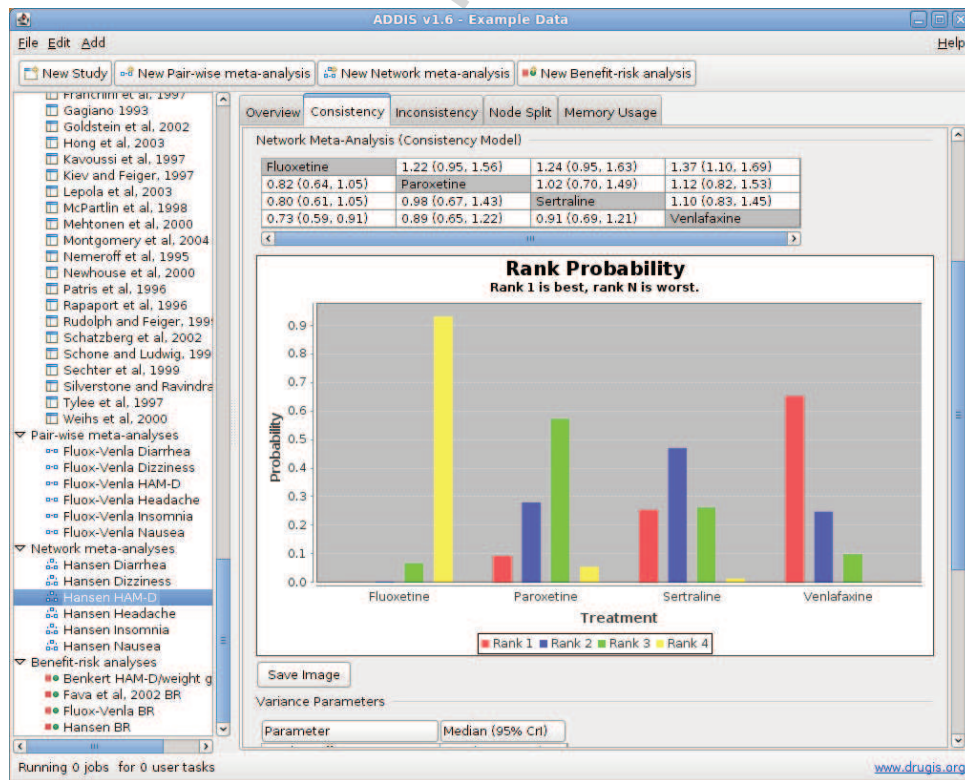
ADDIS v1.6 - Example Data

File Edit Add

Help

New Study | New Pair-wise meta-analysis | New Network meta-analysis | New Benefit-risk analysis

Franchini et al, 1997
Gagiano 1993
Goldstein et al, 2002
Hong et al, 2003
Kavoussi et al, 1997
Kiev and Feiger, 1997
Lepola et al, 2003
McPartlin et al, 1998
Mehtonen et al, 2000
Montgomery et al, 2004
Nemeroff et al, 1995
Newhouse et al, 2000
Patris et al, 1996
Rapaport et al, 1996
Rudolph and Feiger, 199
Schatzberg et al, 2002
Schone and Ludwig, 199
Sechter et al, 1999
Silverstone and Ravindra
Tylee et al, 1997
Weihs et al, 2000
Pair-wise meta-analyses
Fluox-Venla Diarrhea
Fluox-Venla Dizziness
Fluox-Venla HAM-D
Fluox-Venla Headache
Fluox-Venla Insomnia
Fluox-Venla Nausea
Network meta-analyses
Hansen Diarrhea
Hansen Dizziness
Hansen HAM-D
Hansen Headache
Hansen Insomnia
Hansen Nausea
Benefit-risk analyses
Benkert HAM-D/weight g
Fava et al, 2002 BR
Fluox-Venla BR
Hansen BR

Overview | Consistency | Inconsistency | Node Split | Memory Usage

Network Meta-Analysis (Consistency Model)

| Fluoxetine | 1.22 (0.95, 1.56) | 1.24 (0.95, 1.63) | 1.37 (1.10, 1.69) |
|---|---|---|---|
| 0.82 (0.64, 1.05) | Paroxetine | 1.02 (0.70, 1.49) | 1.12 (0.82, 1.53) |
| 0.80 (0.61, 1.05) | 0.98 (0.67, 1.43) | Sertraline | 1.10 (0.83, 1.45) |
| 0.73 (0.59, 0.91) | 0.89 (0.65, 1.22) | 0.91 (0.69, 1.21) | Venlafaxine |

Rank Probability
Rank 1 is best, rank N is worst.

Probability
0.9
0.8
0.7
0.6
0.5
0.4
0.3
0.2
0.1
0.0

Fluoxetine Paroxetine Sertraline Venlafaxine
Treatment

Rank 1 Rank 2 Rank 3 Rank 4

Save Image

Variance Parameters

| Parameter | Median (95% CrI) |
|---|---|

Running 0 jobs for 0 user tasks

www.drugis.org